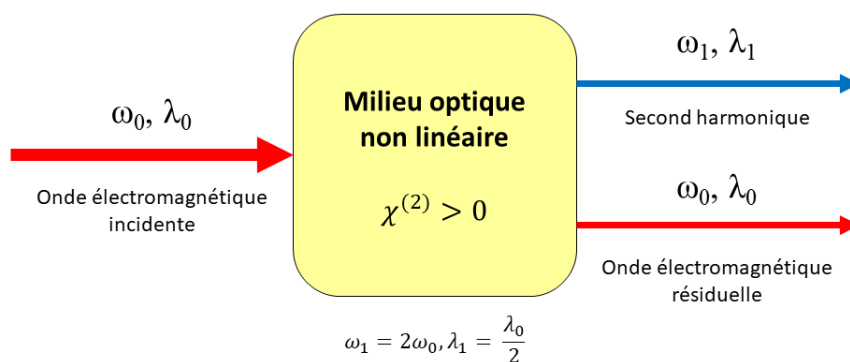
$\omega_0, \lambda_0$

Onde électromagnétique incidente

Milieu optique non linéaire

$\chi^{(2)} > 0$

$\omega_1, \lambda_1$

Second harmonique

$\omega_0, \lambda_0$

Onde électromagnétique résiduelle

$\omega_1 = 2\omega_0, \lambda_1 = \frac{\lambda_0}{2}$